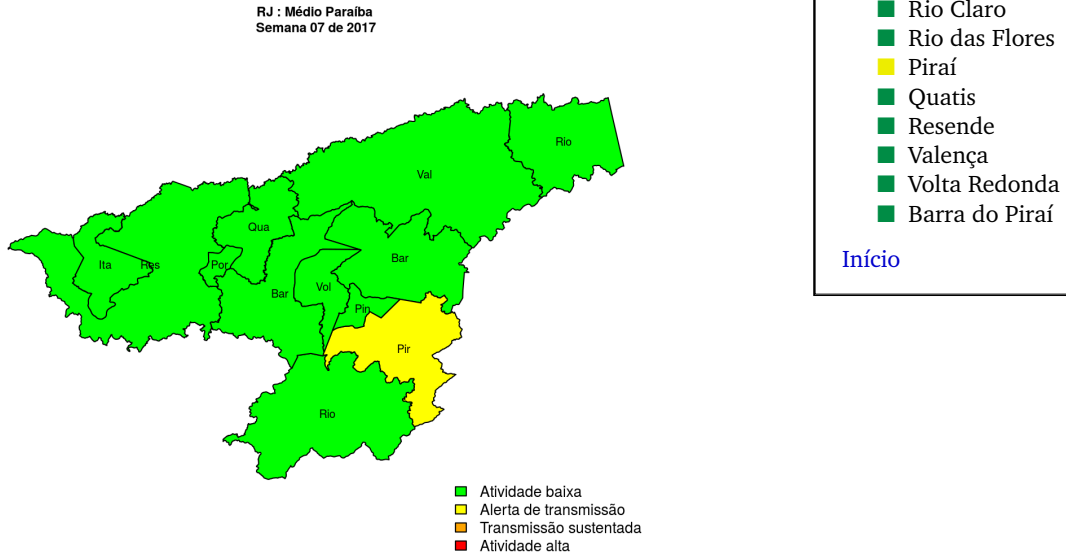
RJ : Médio Paraíba
Semana 07 de 2017

Rio

Val

Qua

Ita

Res

Por

Bar

Bar

Vol

Pin

Pir

Rio

Atividade baixa
Alerta de transmissão
Transmissão sustentada
Atividade alta

Rio Claro
Rio das Flores
Piraí
Quatis
Resende
Valença
Volta Redonda
Barra do Piraí

Início